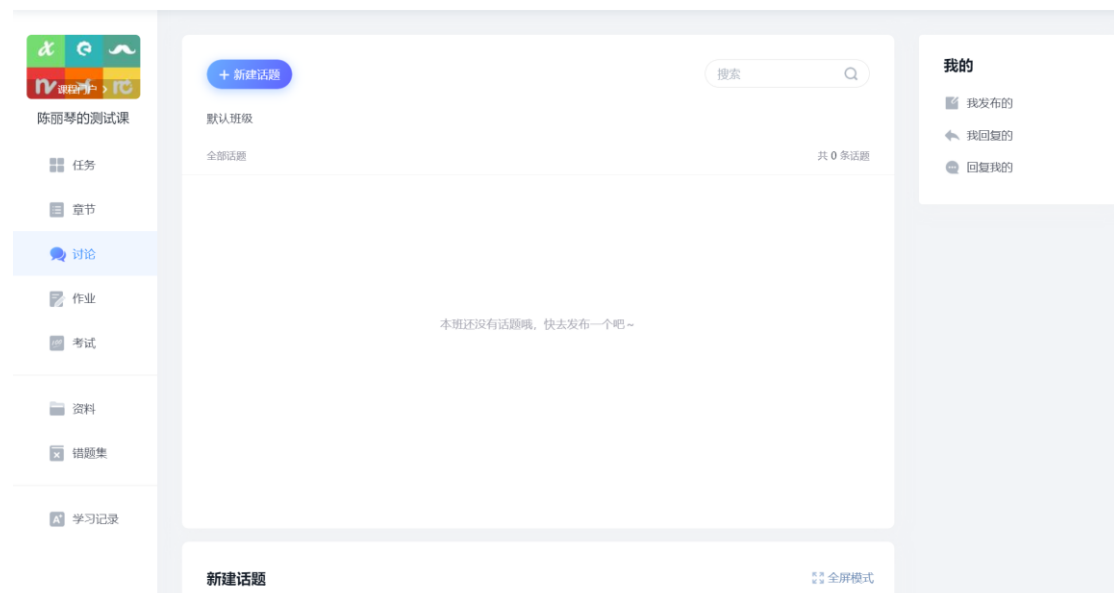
课程门户 >

陈丽琴的测试课

任务

章节

讨论

作业

考试

资料

错题集

学习记录

+ 新建话题

搜索

默认班级

全部话题

共 0 条话题

本班还没有话题哦，快去发布一个吧~

新建话题

全屏模式

我的

我发布的

我回复的

回复我的